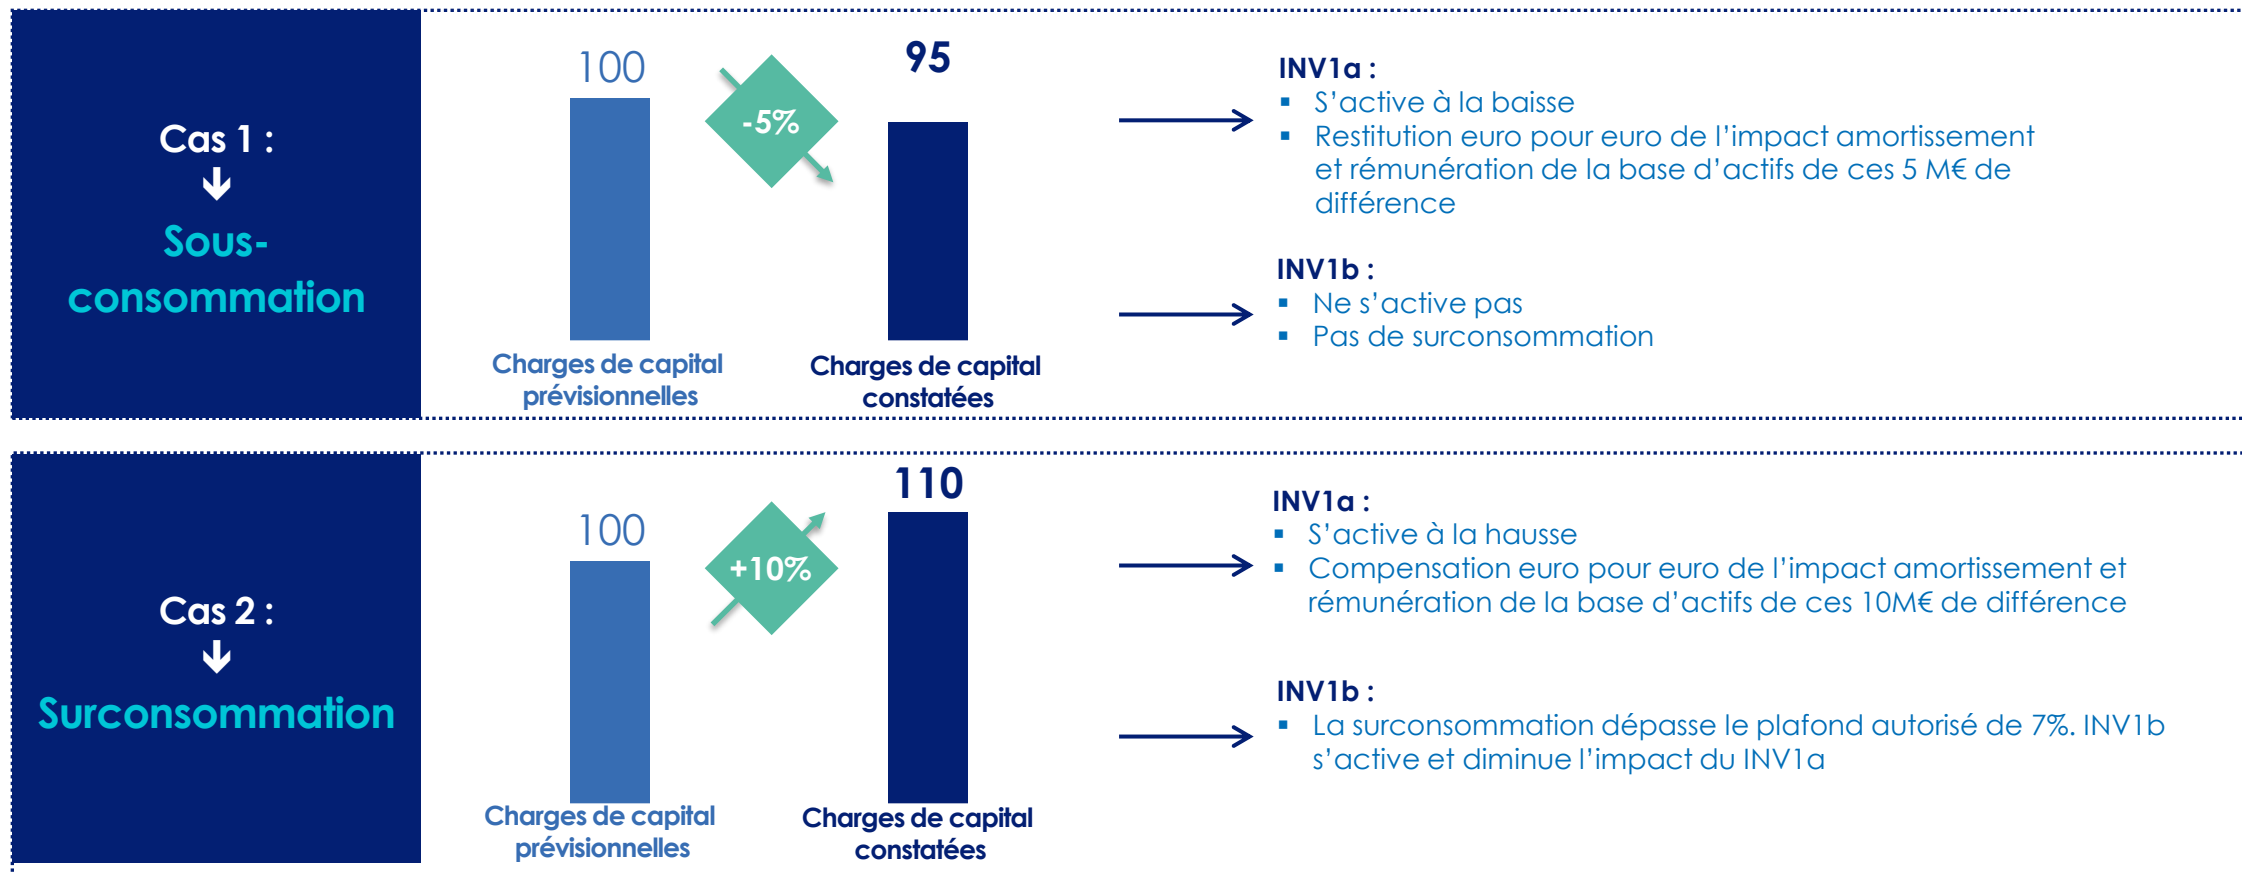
Cas 1 :
Sous-consommation

100

-5%

95

Charges de capital prévisionnelles

Charges de capital constatées

INV1a :
- S’active à la baisse
- Restitution euro pour euro de l’impact amortissement et rémunération de la base d’actifs de ces 5 M€ de différence

INV1b :
- Ne s’active pas
- Pas de surconsommation

Cas 2 :
Surconsommation

100

+10%

110

Charges de capital prévisionnelles

Charges de capital constatées

INV1a :
- S’active à la hausse
- Compensation euro pour euro de l’impact amortissement et rémunération de la base d’actifs de ces 10M€ de différence

INV1b :
- La surconsommation dépasse le plafond autorisé de 7%. INV1b s’active et diminue l’impact du INV1a